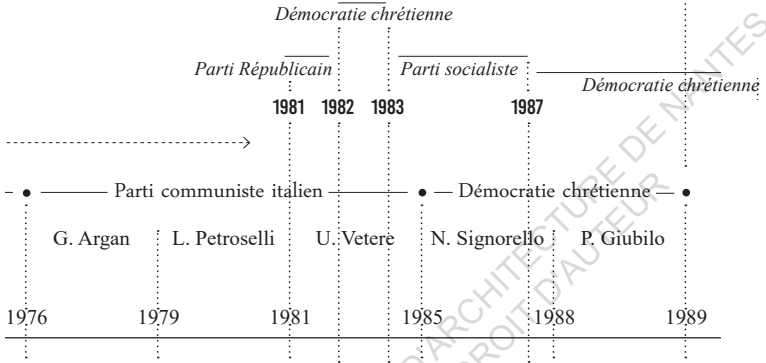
Démocratie chrétienne

Parti Républicain

Parti socialiste

Démocratie chrétienne

1981 1982 1983

1987

Parti communiste italien

Démocratie chrétienne

G. Argan

L. Petroselli

U. Vetere

N. Signorello

P. Giubilo

1976

1979

1981

1985

1988

1989

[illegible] ARCHITECTURE DE NANTES
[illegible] DROIT D'AUTEUR